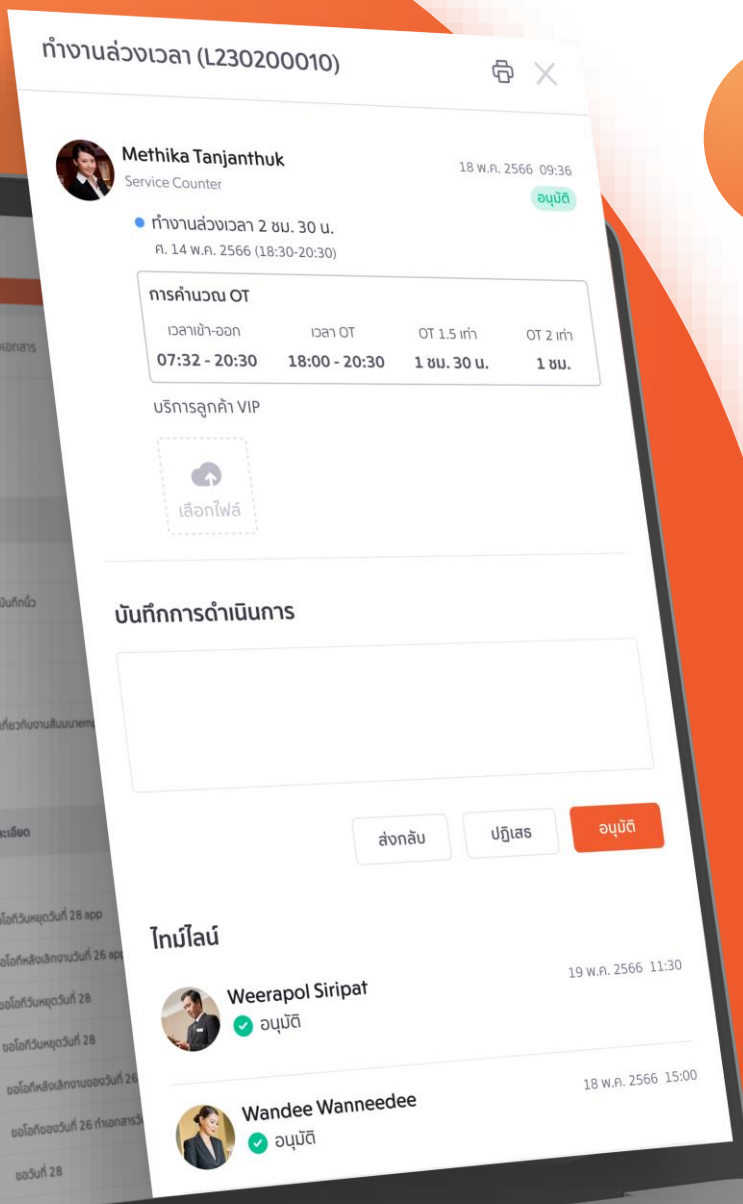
ทำงานล่วงเวลา (L230200010)

Methika Tanjanthuk
Service Counter
18 พ.ค. 2566 09:36
อนุมัติ

ทำงานล่วงเวลา 2 ชม. 30 น.
ศ. 14 พ.ค. 2566 (18:30-20:30)

การคำนวณ OT

| เวลาเข้า-ออก | เวลา OT | OT 1.5 เท่า | OT 2 เท่า |
|---|---|---|---|
| 07:32 - 20:30 | 18:00 - 20:30 | 1 ชม. 30 น. | 1 ชม. |

บริการลูกค้า VIP

เลือกไฟล์

บันทึกการดำเนินการ

ส่งกลับ
ปฏิเสธ
อนุมัติ

ไทม์ไลน์

Weerapol Siripat
อนุมัติ
19 พ.ค. 2566 11:30

Wandee Wanneedee
อนุมัติ
18 พ.ค. 2566 15:00

เอกสาร
บันทึกนั่ว
เกี่ยวกับงานสินบนาเทศ
ละเอียด
ขอโอทีวันหยุดวันที่ 28 app
ขอโอทีหลังเลิกงานวันที่ 26 app
ขอโอทีวันหยุดวันที่ 28
ขอโอทีวันหยุดวันที่ 28
ขอโอทีหลังเลิกงานของวันที่ 26
ขอโอทีของวันที่ 26 ทำเอกสาร
ขอวันที่ 28